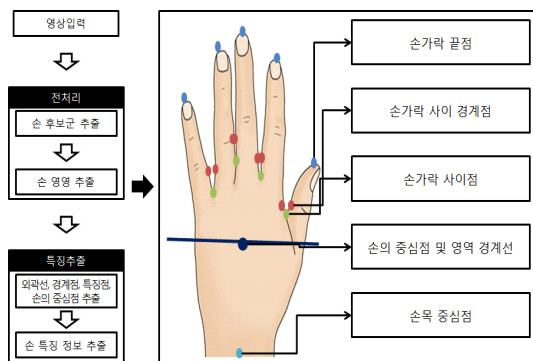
영상입력

전처리

손 후보군 추출

손 영역 추출

특징추출

외곽선, 경계점, 특징점, 손의 중심점 추출

손 특징 정보 추출

손가락 끝점

손가락 사이 경계점

손가락 사이점

손의 중심점 및 영역 경계선

손목 중심점